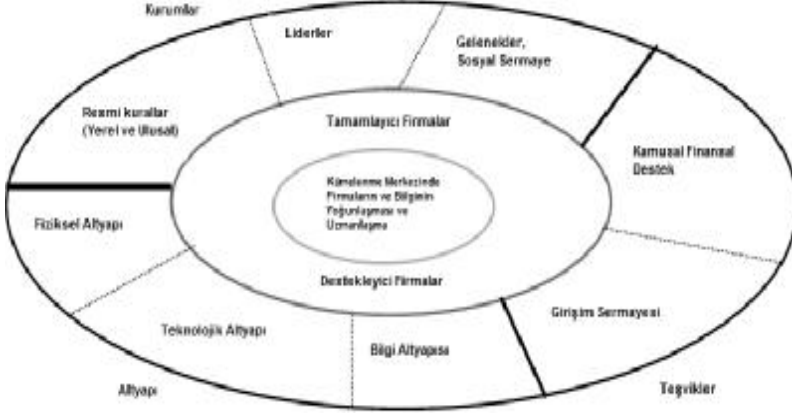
Kurumlar

Liderler

Gelenekler, Sosyal Sermaye

Resmi kurallar (Yerel ve Ulusal)

Tamamlayıcı Firmalar

Kamusal Finansal Destek

Kümelenme Merkezinde Firmaların ve Bilginin Yoğunlaşması ve Uzmanlaşma

Fiziksel Altyapı

Destekleyici Firmalar

Girişim Sermayesi

Teknolojik Altyapı

Bilgi Altyapısı

Altyapı

Teşvikler